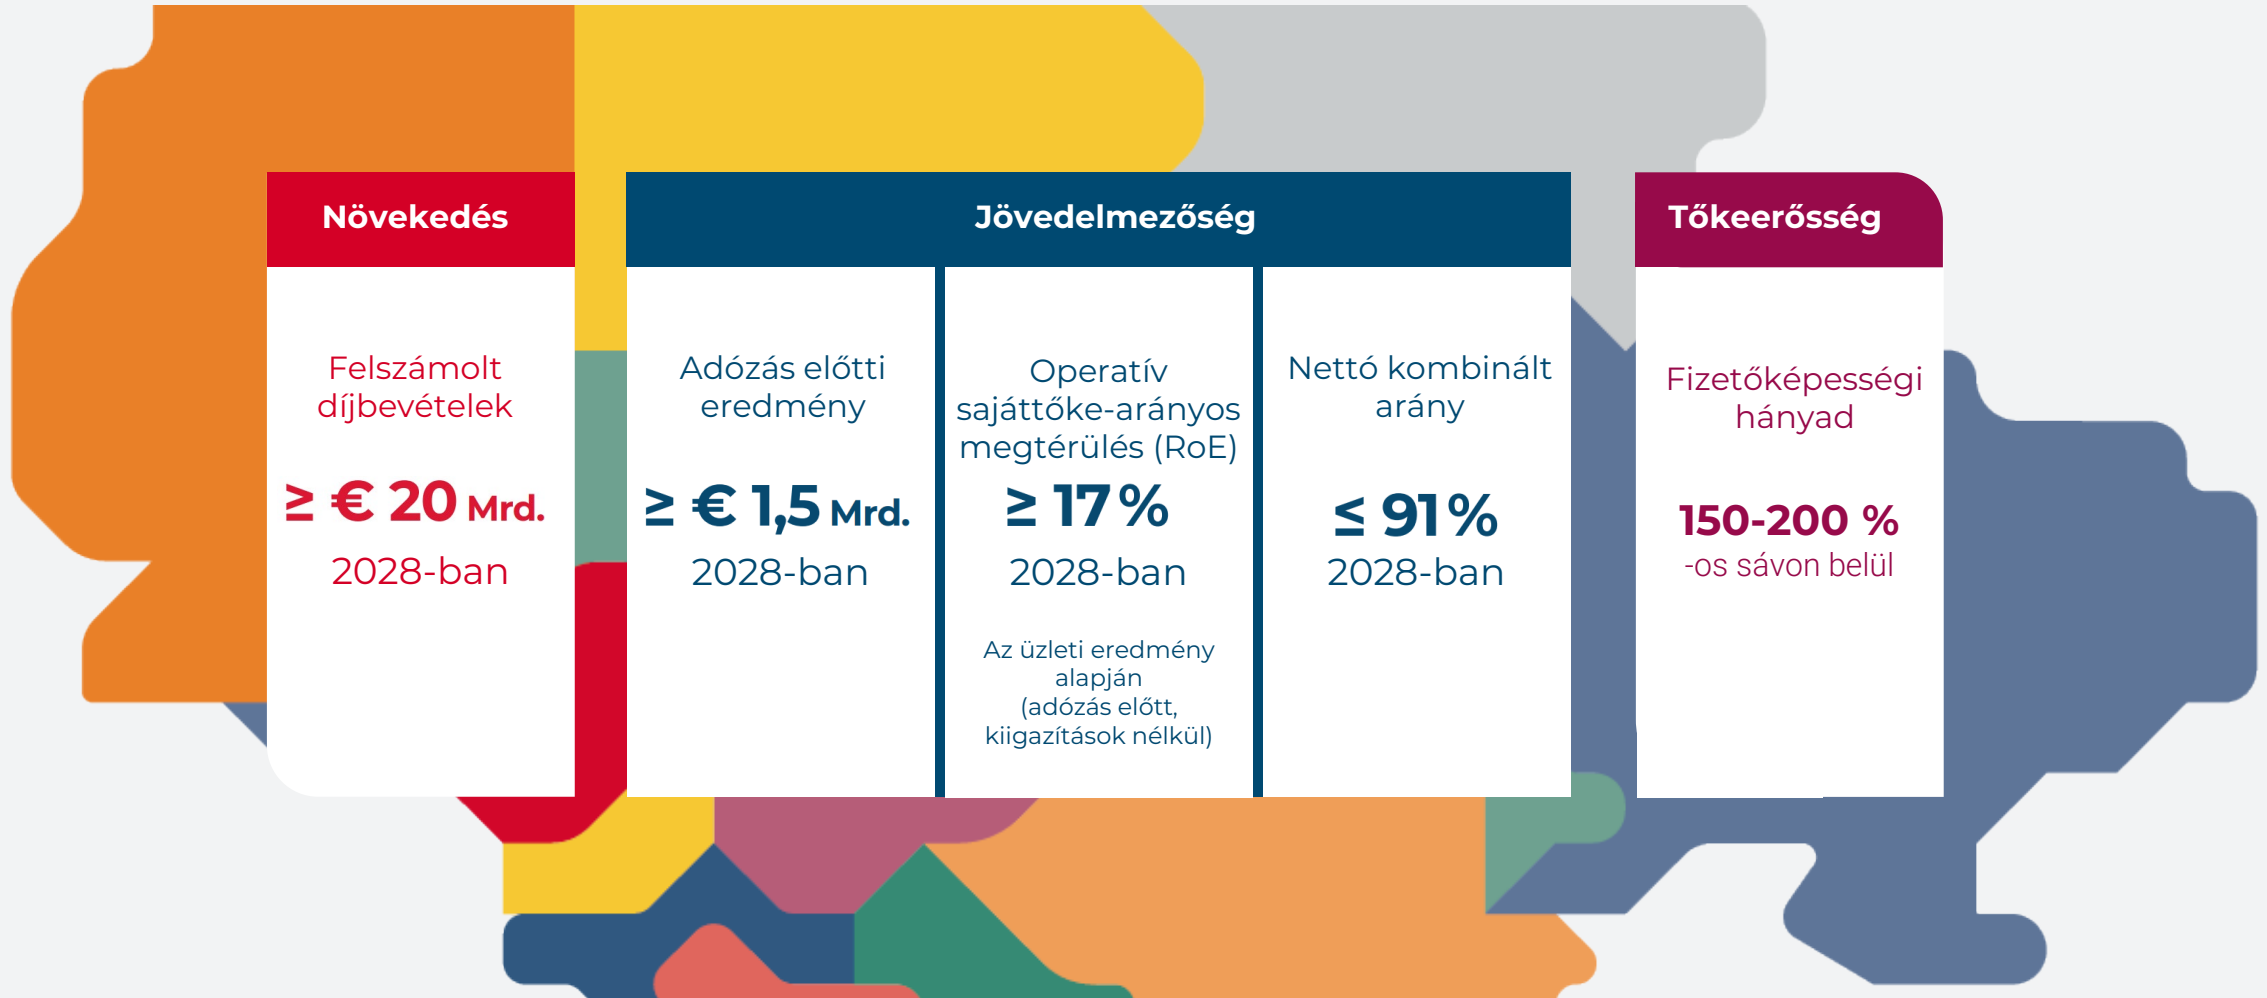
Növekedés

Felszámolt díjbevételek

≥ € 20 Mrd.

2028-ban

Jövedelmezőség

Adózás előtti eredmény

≥ € 1,5 Mrd.

2028-ban

Operatív sajáttőke-arányos megtérülés (RoE)

≥ 17 %

2028-ban

Az üzleti eredmény alapján (adózás előtt, kiigazítások nélkül)

Nettó kombinált arány

≤ 91 %

2028-ban

Tőkeerősség

Fizetőképességi hányad

150-200 %

-os sávon belül